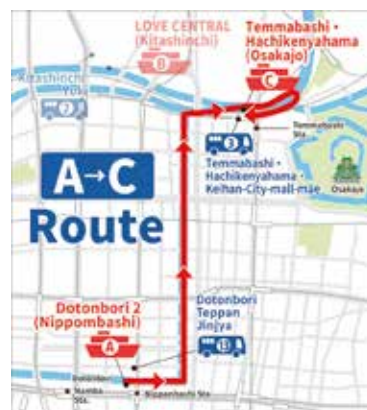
LOVE CENTRAL (Kitashinchi)
B

Temmabashi • Hachikenyahama (Osakajo)
C

Kitashinchi
Yot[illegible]
2

Temmabashi Sta.

3
Temmabashi • Hachikenyahama • Keihan-City-mall-mae

Osakajo

A→C
Route

Dotonbori 2 (Nippombashi)
A

Dotonbori Teppan Jinjya
B

Dotonbori
Namba Sta.
Nippombashi Sta.